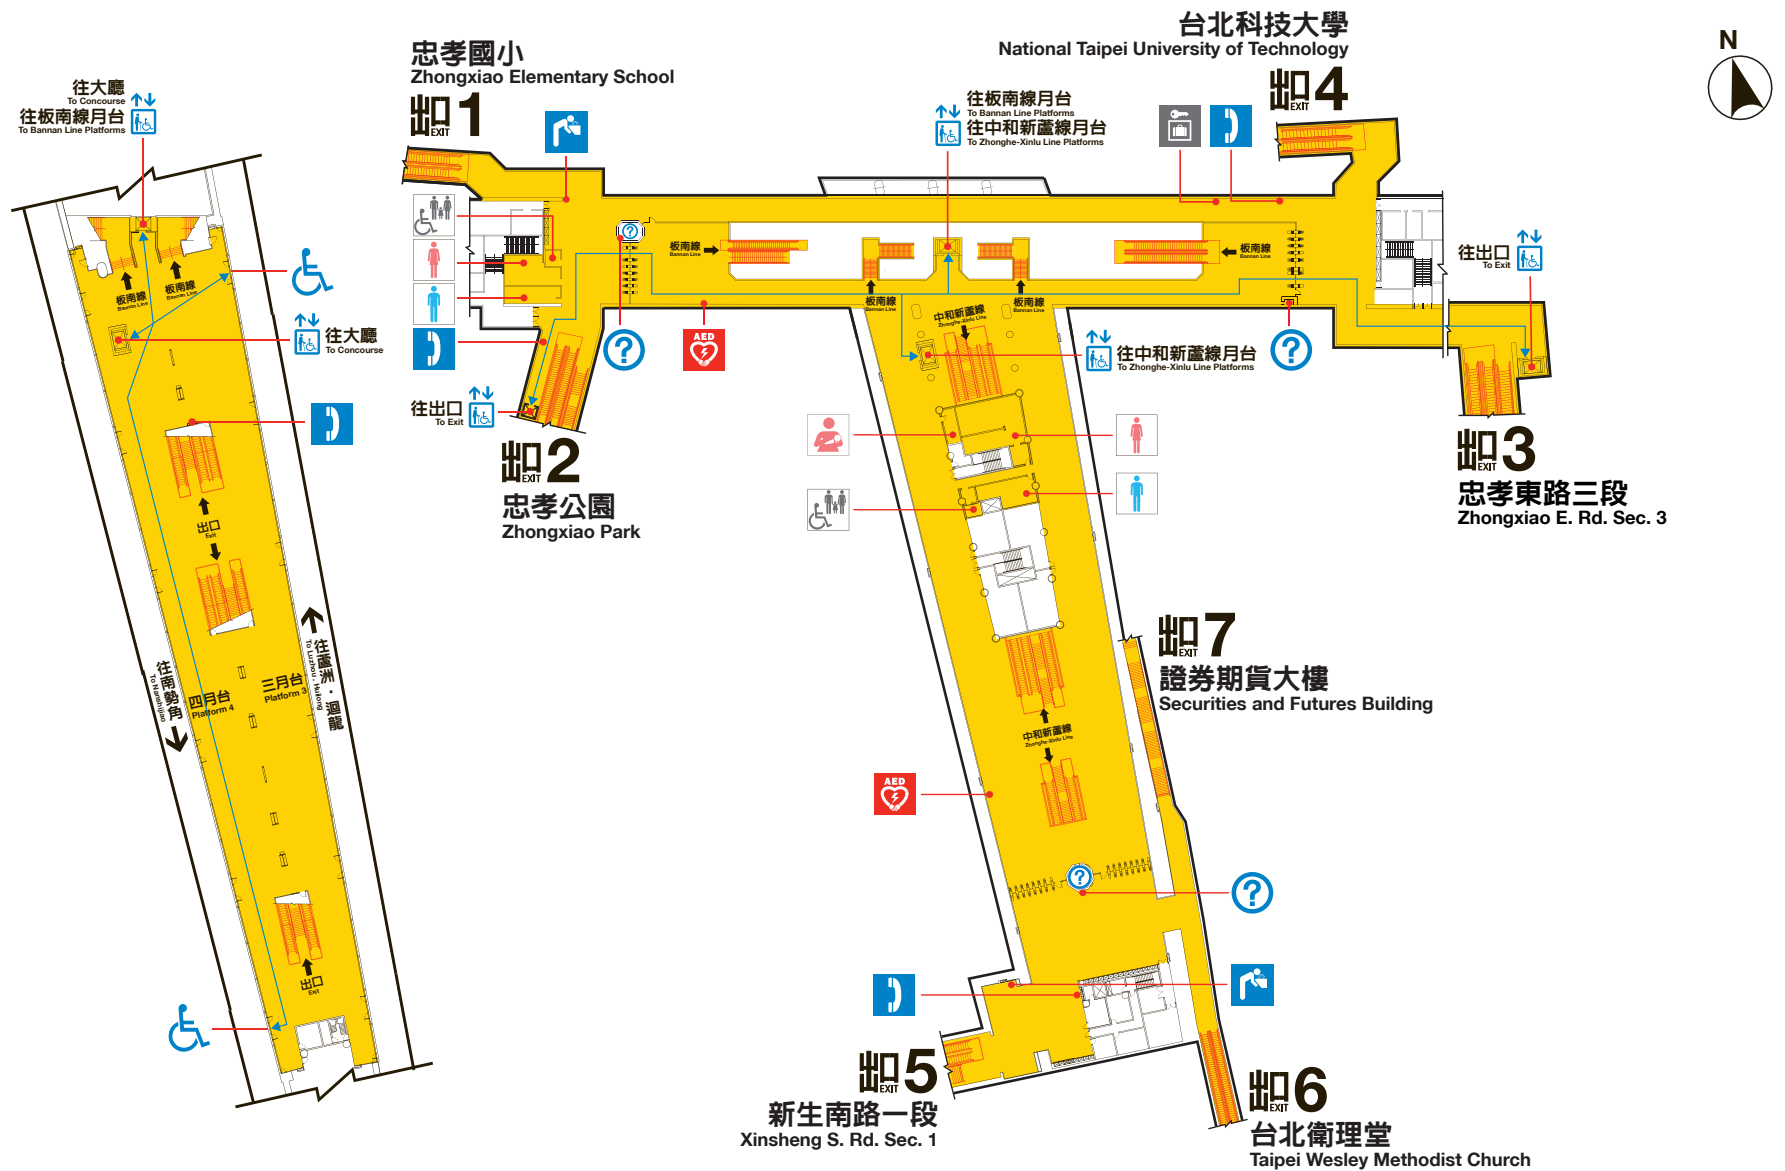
往大廳
To Concourse
往板南線月台
To Bannan Line Platforms

忠孝國小
Zhongxiao Elementary School

出 EXIT 1

台北科技大學
National Taipei University of Technology

出 EXIT 4

N

往板南線月台
To Bannan Line Platforms
往中和新蘆線月台
To Zhonghe-Xinlu Line Platforms

板南線
Bannan Line

板南線
Bannan Line

往出口
To Exit

板南線
Bannan Line

板南線
Bannan Line

板南線
Bannan Line
板南線
Bannan Line

往大廳
To Concourse

中和新蘆線
Zhonghe-Xinlu Line

板南線
Bannan Line

AED

往中和新蘆線月台
To Zhonghe-Xinlu Line Platforms

往出口
To Exit

出 EXIT 2
忠孝公園
Zhongxiao Park

出 EXIT 3
忠孝東路三段
Zhongxiao E. Rd. Sec. 3

出口
Exit

往南勢角
To Nanshijiao

四月台
Platform 4

三月台
Platform 3

往蘆洲・迴龍
To Luzhou・Huilong

出 EXIT 7
證券期貨大樓
Securities and Futures Building

中和新蘆線
Zhonghe-Xinlu Line

AED

出口
Exit

出 EXIT 5
新生南路一段
Xinsheng S. Rd. Sec. 1

出 EXIT 6
台北衛理堂
Taipei Wesley Methodist Church